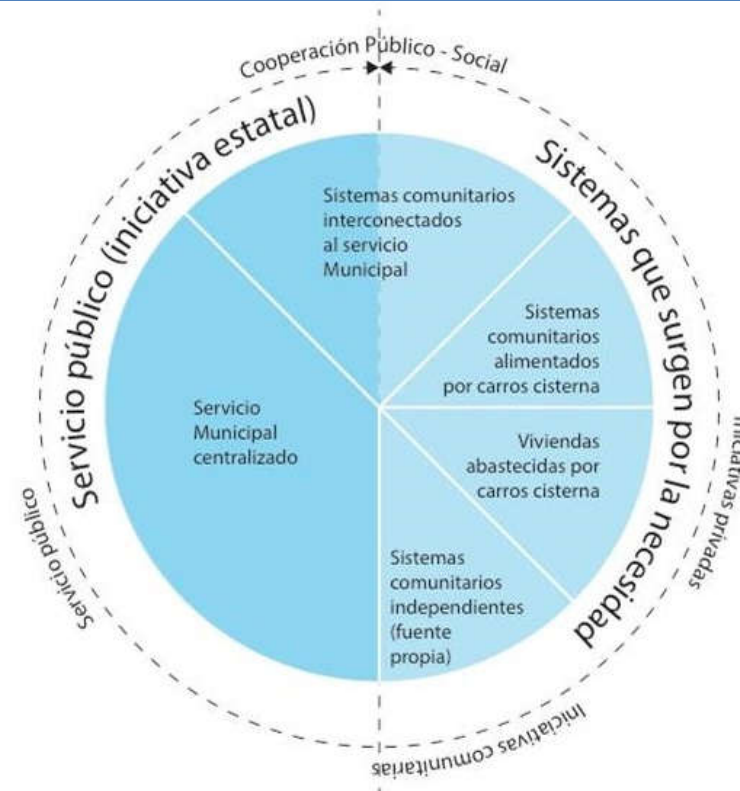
Cooperación Público - Social

Servicio público (iniciativa estatal)

Sistemas que surgen por la necesidad

Sistemas comunitarios interconectados al servicio Municipal

Sistemas comunitarios alimentados por carros cisterna

Servicio Municipal centralizado

Viviendas abastecidas por carros cisterna

Sistemas comunitarios independientes (fuente propia)

Servicio público

Iniciativas privadas

Iniciativas comunitarias